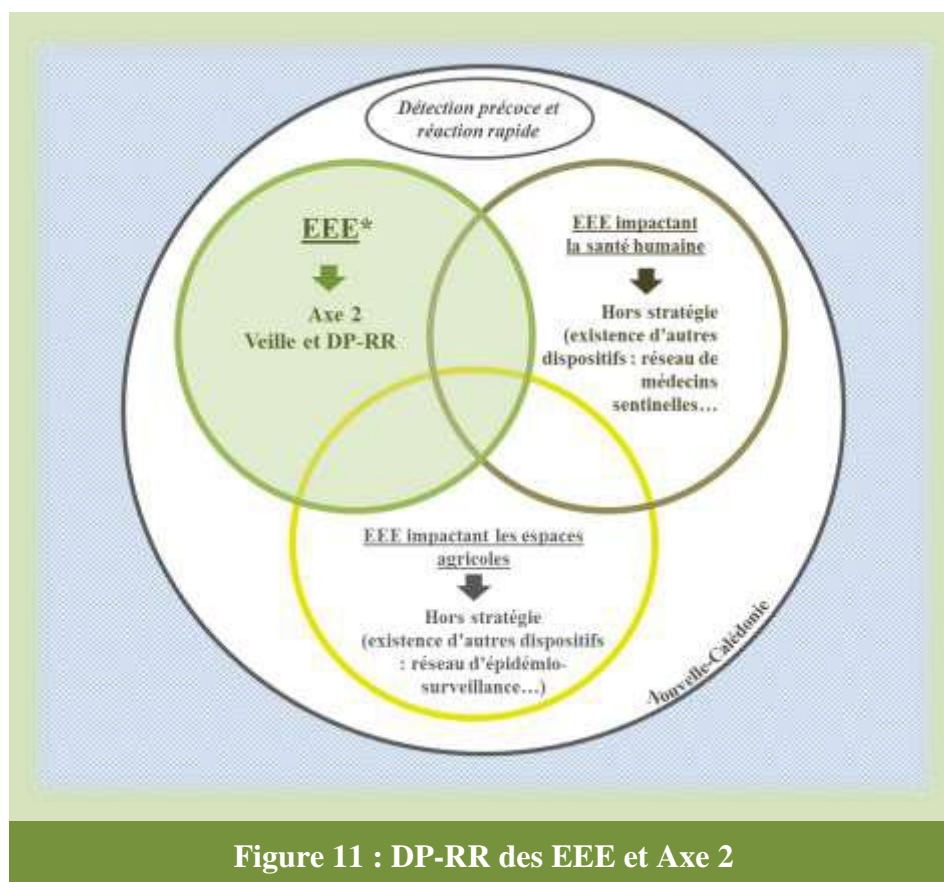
Détection précoce et réaction rapide

EEE*

Axe 2
Veille et DP-RR

EEE impactant la santé humaine

Hors stratégie (existence d'autres dispositifs : réseau de médecins sentinelles…

EEE impactant les espaces agricoles

Hors stratégie (existence d'autres dispositifs : réseau d'épidémio-surveillance…)

Nouvelle-Calédonie

Figure 11 : DP-RR des EEE et Axe 2